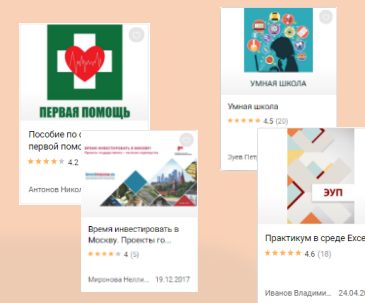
ПЕРВАЯ ПОМОЩЬ

Пособие по о
первой помо

4.2

Антонов Никол

УМНАЯ ШКОЛА

Умная школа

4.5 (20)

Зуев Пет

ВРЕМЯ ИНВЕСТИРОВАТЬ В МОСКВУ

Время инвестировать в Москву. Проекты го...

4 (5)

Миронова Нелли... 19.12.2017

ЭУП

Практикум в среде Exce

4.6 (18)

Иванов Владими... 24.04.20